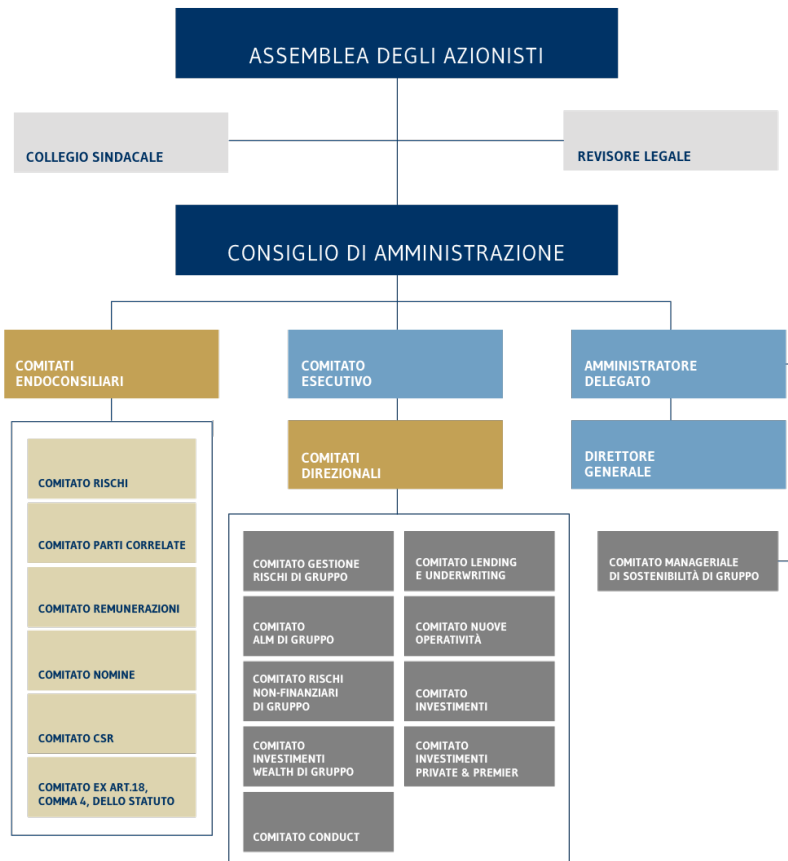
ASSEMBLEA DEGLI AZIONISTI

COLLEGIO SINDACALE

REVISORE LEGALE

CONSIGLIO DI AMMINISTRAZIONE

COMITATI ENDOCONSILIARI

COMITATO ESECUTIVO

AMMINISTRATORE DELEGATO

COMITATO RISCHI

COMITATO PARTI CORRELATE

COMITATO REMUNERAZIONI

COMITATO NOMINE

COMITATO CSR

COMITATO EX ART.18, COMMA 4, DELLO STATUTO

COMITATI DIREZIONALI

DIRETTORE GENERALE

COMITATO GESTIONE RISCHI DI GRUPPO

COMITATO LENDING E UNDERWRITING

COMITATO ALM DI GRUPPO

COMITATO NUOVE OPERATIVITÀ

COMITATO RISCHI NON-FINANZIARI DI GRUPPO

COMITATO INVESTIMENTI

COMITATO INVESTIMENTI WEALTH DI GRUPPO

COMITATO INVESTIMENTI PRIVATE & PREMIER

COMITATO CONDUCT

COMITATO MANAGERIALE DI SOSTENIBILITÀ DI GRUPPO